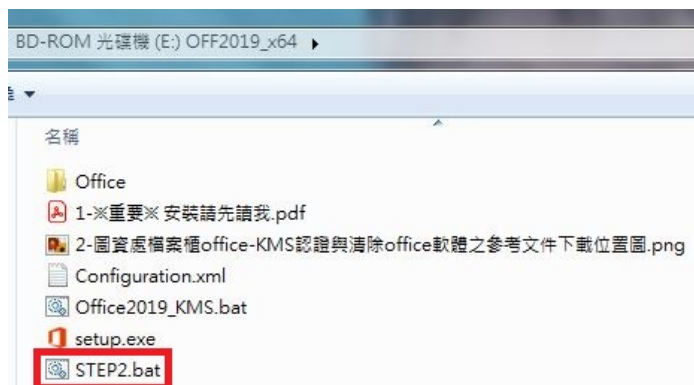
BD-ROM 光碟機 (E:) OFF2019_x64 ▸

▾

名稱

Office
1-※重要※ 安裝請先讀我.pdf
2-圖資處檔案櫃office-KMS認證與清除office軟體之參考文件下載位置圖.png
Configuration.xml
Office2019_KMS.bat
setup.exe
STEP2.bat